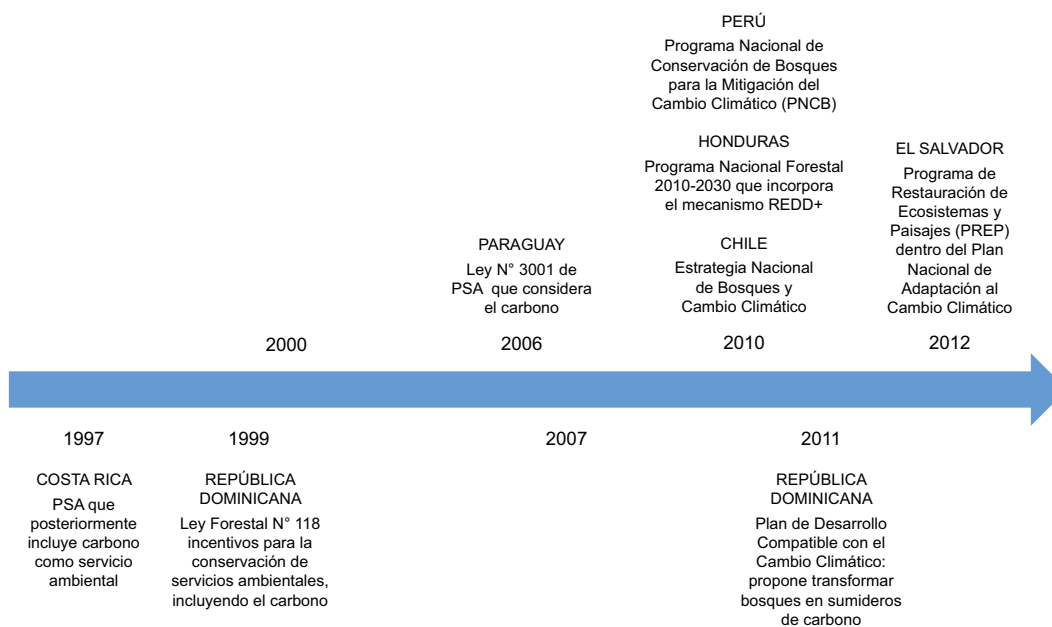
PERÚ
Programa Nacional de Conservación de Bosques para la Mitigación del Cambio Climático (PNCB)

HONDURAS
Programa Nacional Forestal 2010-2030 que incorpora el mecanismo REDD+

CHILE
Estrategia Nacional de Bosques y Cambio Climático

EL SALVADOR
Programa de Restauración de Ecosistemas y Paisajes (PREP) dentro del Plan Nacional de Adaptación al Cambio Climático

PARAGUAY
Ley N° 3001 de PSA que considera el carbono

2000

2006

2010

2012

1997

1999

2007

2011

COSTA RICA
PSA que posteriormente incluye carbono como servicio ambiental

REPÚBLICA DOMINICANA
Ley Forestal N° 118 incentivos para la conservación de servicios ambientales, incluyendo el carbono

REPÚBLICA DOMINICANA
Plan de Desarrollo Compatible con el Cambio Climático: propone transformar bosques en sumideros de carbono